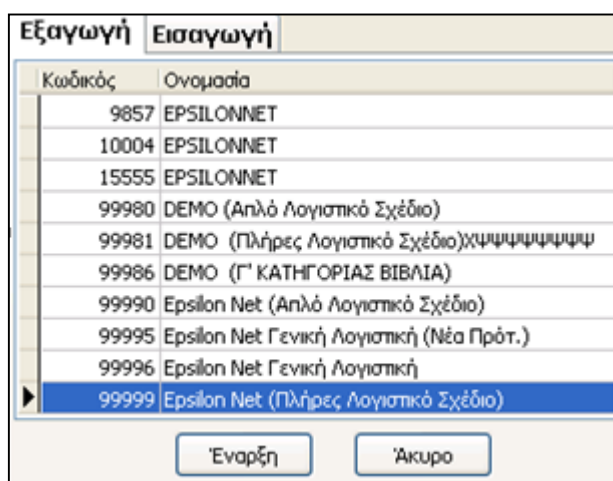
Εξαγωγή Εισαγωγή

| Κωδικός | Ονομασία |
|---|---|
| 9857 | EPSILONNET |
| 10004 | EPSILONNET |
| 15555 | EPSILONNET |
| 99980 | DEMO (Απλό Λογιστικό Σχέδιο) |
| 99981 | DEMO (Πλήρες Λογιστικό Σχέδιο)ΧΨΨΨΨΨΨΨΨ |
| 99986 | DEMO (Γ' ΚΑΤΗΓΟΡΙΑΣ ΒΙΒΛΙΑ) |
| 99990 | Epsilon Net (Απλό Λογιστικό Σχέδιο) |
| 99995 | Epsilon Net Γενική Λογιστική (Νέα Πρότ.) |
| 99996 | Epsilon Net Γενική Λογιστική |
| 99999 | Epsilon Net (Πλήρες Λογιστικό Σχέδιο) |

Έναρξη Άκυρο